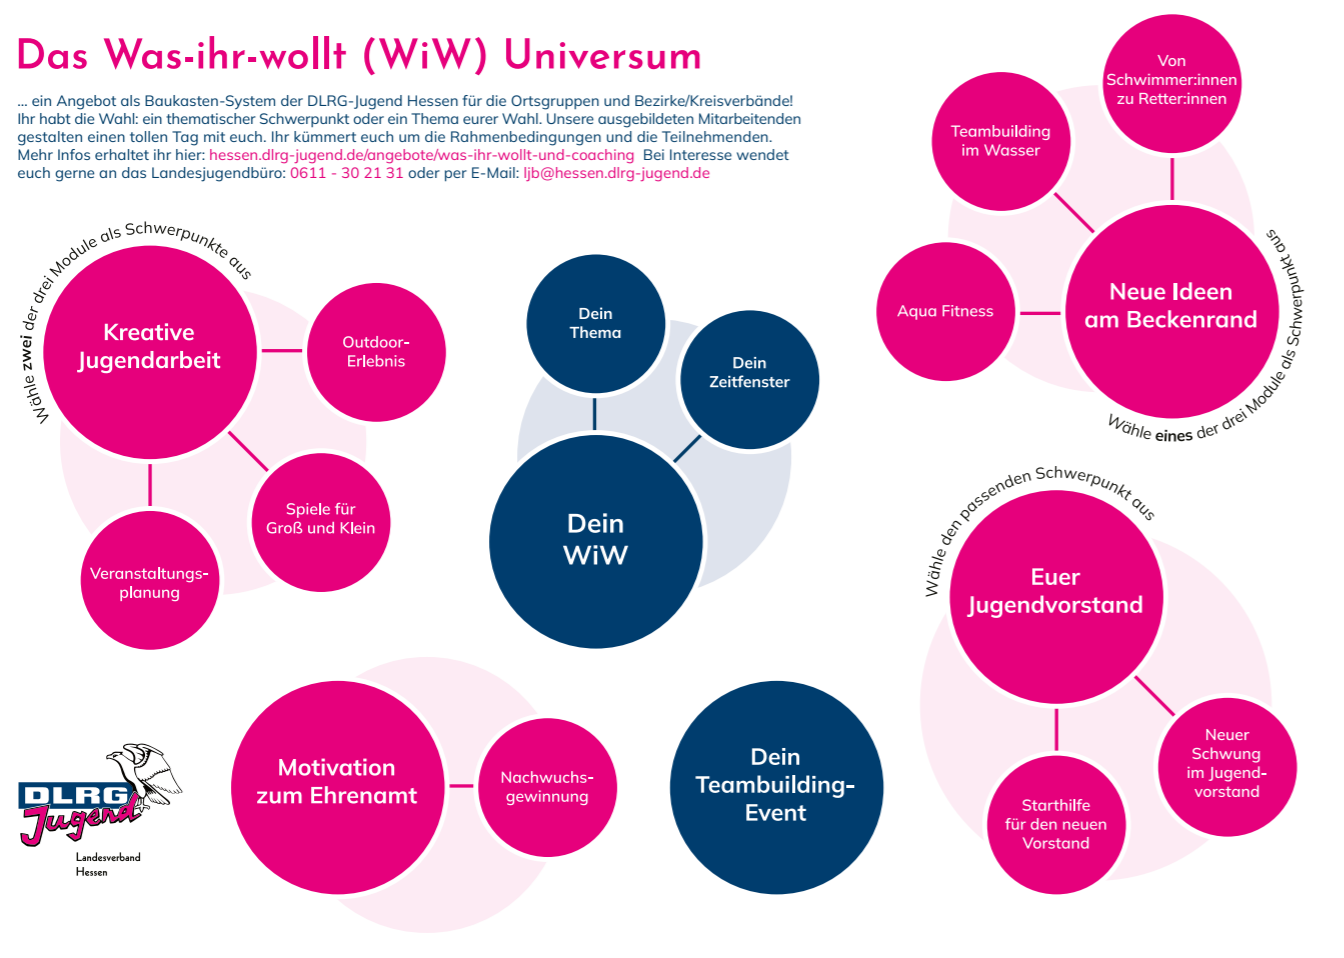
Das Was-ihr-wollt (WiW) Universum

... ein Angebot als Baukasten-System der DLRG-Jugend Hessen für die Ortsgruppen und Bezirke/Kreisverbände! Ihr habt die Wahl: ein thematischer Schwerpunkt oder ein Thema eurer Wahl. Unsere ausgebildeten Mitarbeitenden gestalten einen tollen Tag mit euch. Ihr kümmert euch um die Rahmenbedingungen und die Teilnehmenden. Mehr Infos erhaltet ihr hier: hessen.dlrg-jugend.de/angebote/was-ihr-wollt-und-coaching Bei Interesse wendet euch gerne an das Landesjugendbüro: 0611 - 30 21 31 oder per E-Mail: ljb@hessen.dlrg-jugend.de

Wähle zwei der drei Module als Schwerpunkte aus

Kreative Jugendarbeit

Outdoor-Erlebnis

Spiele für Groß und Klein

Veranstaltungsplanung

Dein Thema

Dein Zeitfenster

Dein WiW

Von Schwimmer:innen zu Retter:innen

Teambuilding im Wasser

Aqua Fitness

Neue Ideen am Beckenrand

Wähle eines der drei Module als Schwerpunkt aus

Wähle den passenden Schwerpunkt aus

Euer Jugendvorstand

Neuer Schwung im Jugendvorstand

Starthilfe für den neuen Vorstand

Motivation zum Ehrenamt

Nachwuchsgewinnung

Dein Teambuilding-Event

DLRG Jugend

Landesverband Hessen